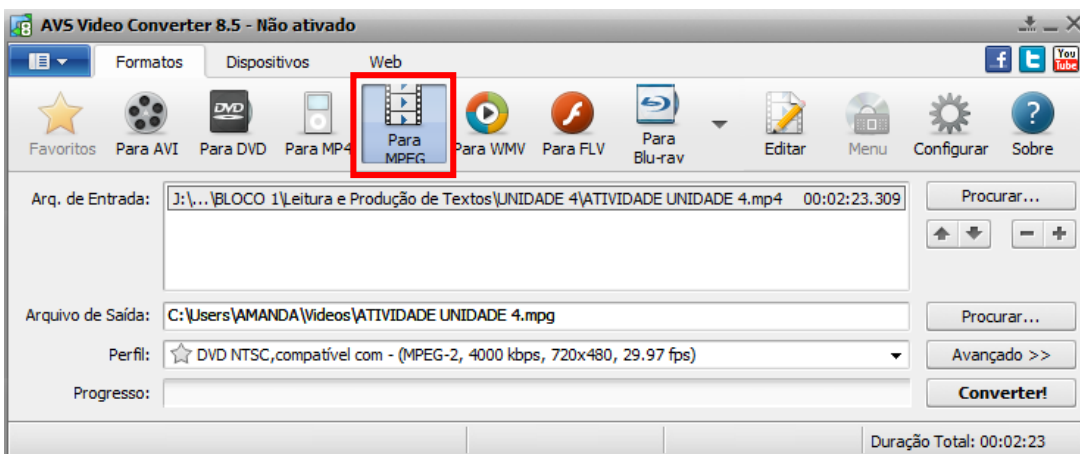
AVS Video Converter 8.5 - Não ativado

Formatos Dispositivos Web

You Tube

Favoritos Para AVI Para DVD Para MP4 Para MPEG Para WMV Para FLV Para Blu-ray Editar Menu Configurar Sobre

Arq. de Entrada: J:\...\BLOCO 1\Leitura e Produção de Textos\UNIDADE 4\ATIVIDADE UNIDADE 4.mp4 00:02:23.309

Procurar...

Arquivo de Saída: C:\Users\AMANDA\Videos\ATIVIDADE UNIDADE 4.mpg

Procurar...

Perfil: DVD NTSC,compatível com - (MPEG-2, 4000 kbps, 720x480, 29.97 fps)

Avançado >>

Progresso:

Converter!

Duração Total: 00:02:23